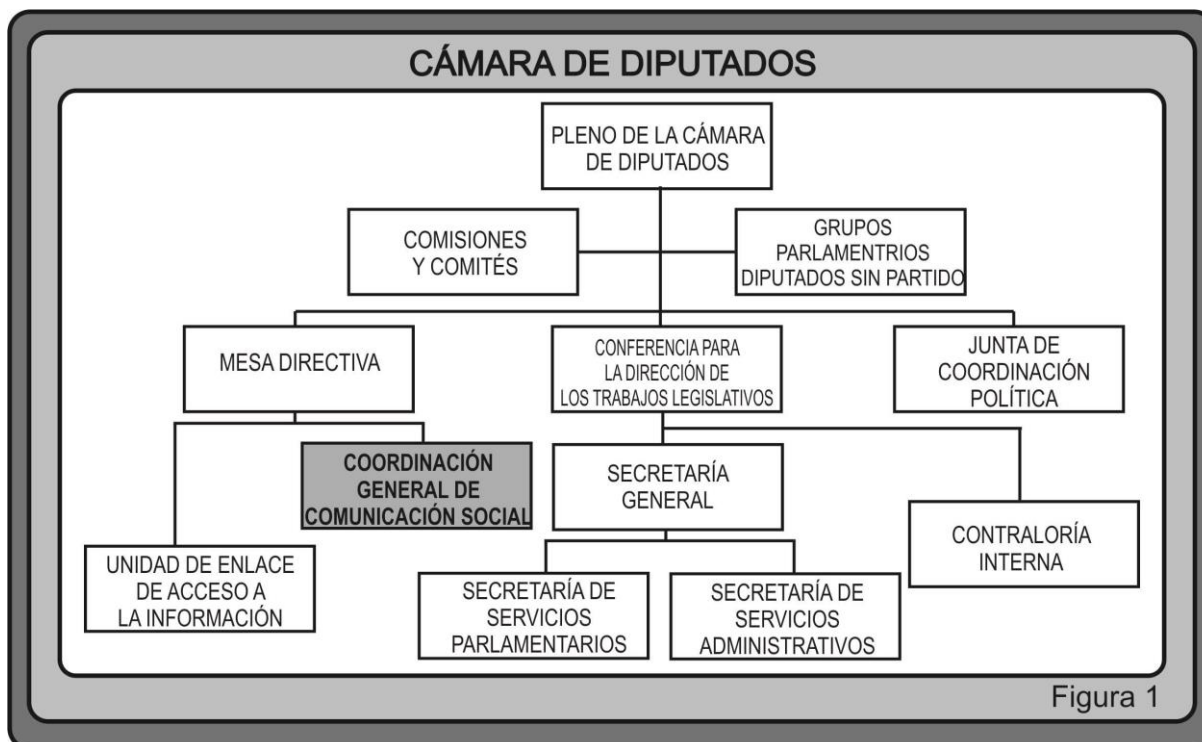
CÁMARA DE DIPUTADOS

PLENO DE LA CÁMARA DE DIPUTADOS

COMISIONES Y COMITÉS

GRUPOS PARLAMENTRIOS DIPUTADOS SIN PARTIDO

MESA DIRECTIVA

CONFERENCIA PARA LA DIRECCIÓN DE LOS TRABAJOS LEGISLATIVOS

JUNTA DE COORDINACIÓN POLÍTICA

COORDINACIÓN GENERAL DE COMUNICACIÓN SOCIAL

SECRETARÍA GENERAL

CONTRALORÍA INTERNA

UNIDAD DE ENLACE DE ACCESO A LA INFORMACIÓN

SECRETARÍA DE SERVICIOS PARLAMENTARIOS

SECRETARÍA DE SERVICIOS ADMINISTRATIVOS

Figura 1